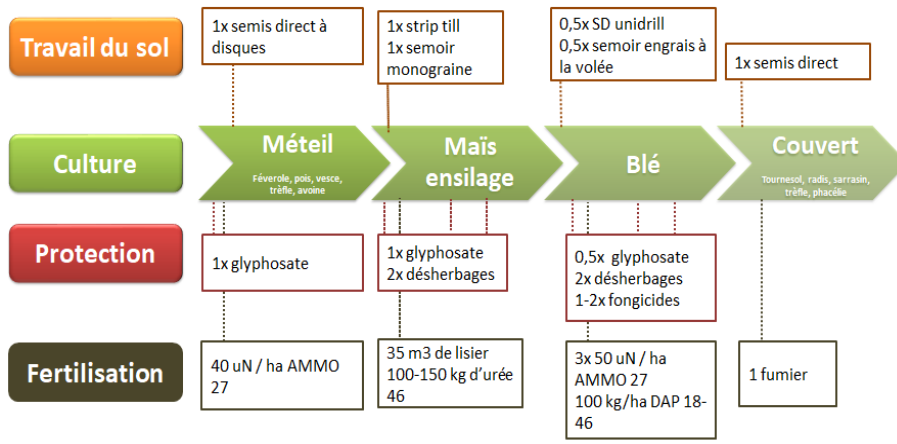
Travail du sol

1x semis direct à disques

1x strip till
1x semoir monograine

0,5x SD unidrill
0,5x semoir engrais à la volée

1x semis direct

Culture

Méteil
Féverole, pois, vesce, trèfle, avoine

Maïs ensilage

Blé

Couvert
Tournesol, radis, sarrasin, trèfle, phacélie

Protection

1x glyphosate

1x glyphosate
2x désherbages

0,5x glyphosate
2x désherbages
1-2x fongicides

Fertilisation

40 uN / ha AMMO 27

35 m3 de lisier
100-150 kg d'urée 46

3x 50 uN / ha AMMO 27
100 kg/ha DAP 18-46

1 fumier